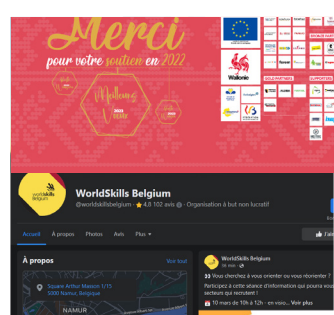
Merci
pour votre soutien en 2022

Meilleurs vœux
2023

Wallonie

WorldSkills Belgium

WorldSkills Belgium
@worldskillsbelgium · ★ 4,8 102 avis · Organisation à but non lucratif

Accueil
À propos
Photos
Avis
Plus ▾

J'aime

À propos
Voir tout

Square Arthur Masson 1/15
5000 Namur, Belgique

NAMUR

WorldSkills Belgium
16 min ·

Vous cherchez à vous orienter ou vous réorienter ?
Participez à cette séance d'information qui pourrait vous secteurs qui recrutent !
10 mars de 10h à 12h - en visio... Voir plus